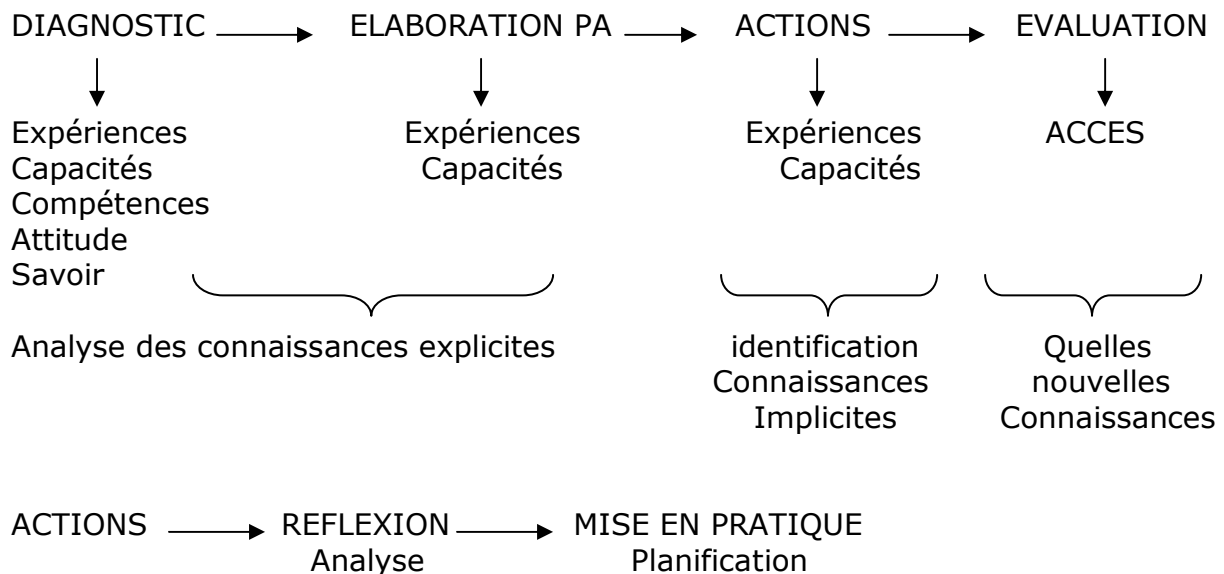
DIAGNOSTIC → ELABORATION PA → ACTIONS → EVALUATION

Expériences
Capacités
Compétences
Attitude
Savoir

Expériences
Capacités

Expériences
Capacités

ACCES

Analyse des connaissances explicites

identification Connaissances Implicites

Quelles nouvelles Connaissances

ACTIONS → REFLEXION → MISE EN PRATIQUE

Analyse

Planification